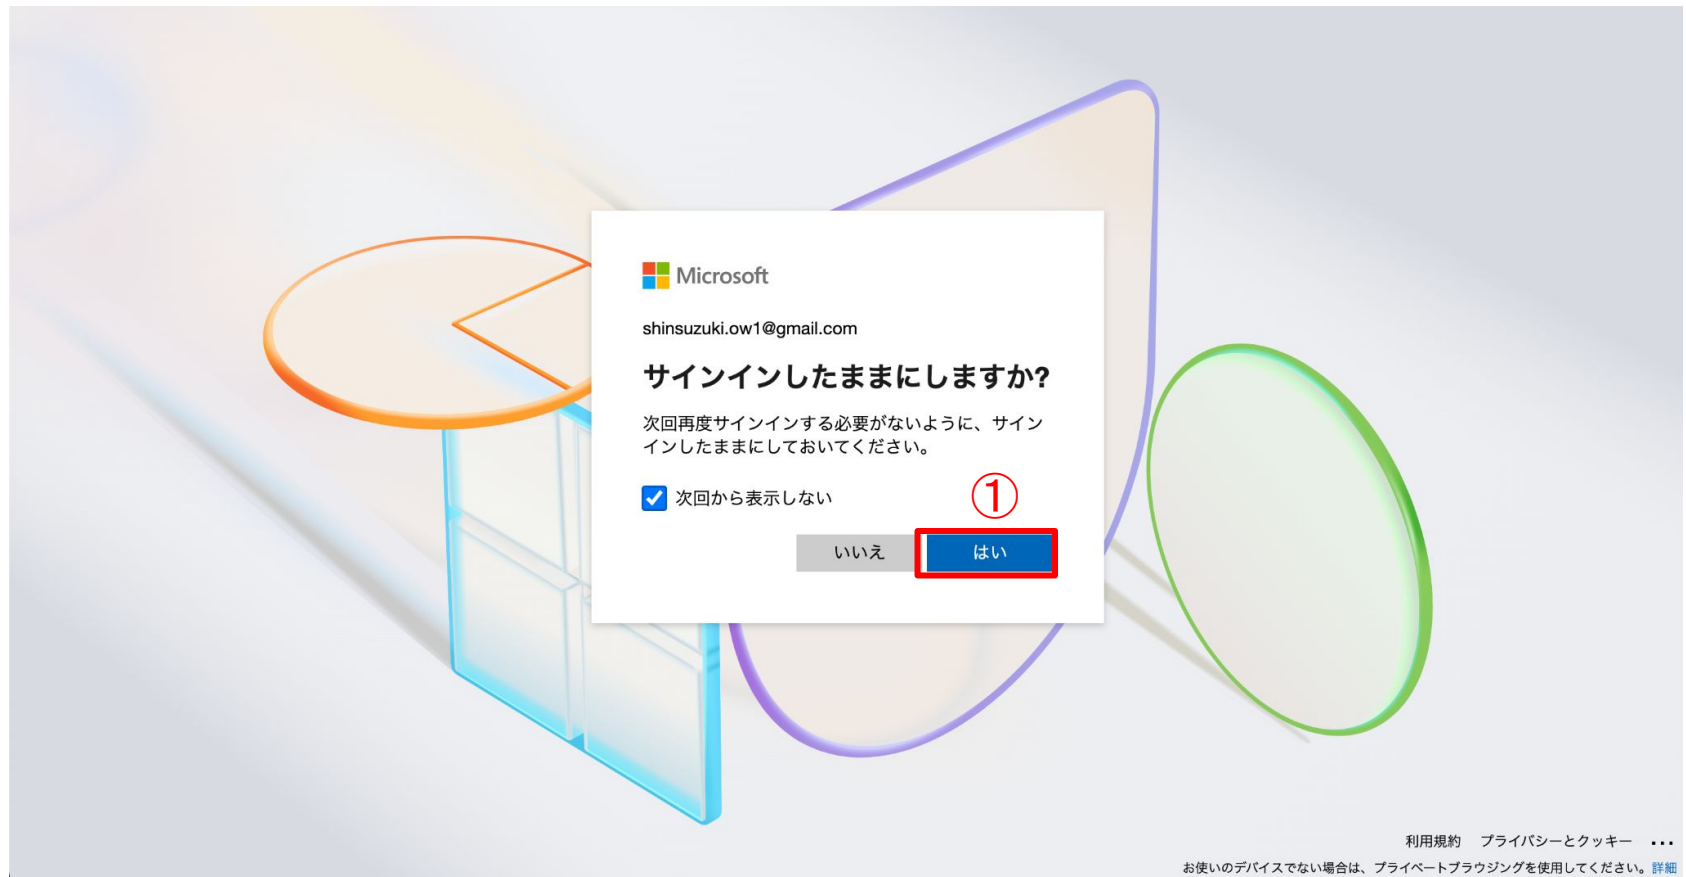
Microsoft

shinsuzuki.ow1@gmail.com

サインインしたままにしますか?

次回再度サインインする必要がないように、サインインしたままにしておいてください。

次回から表示しない

①

いいえ

はい

利用規約 プライバシーとクッキー ...

お使いのデバイスでない場合は、プライベートブラウジングを使用してください。詳細